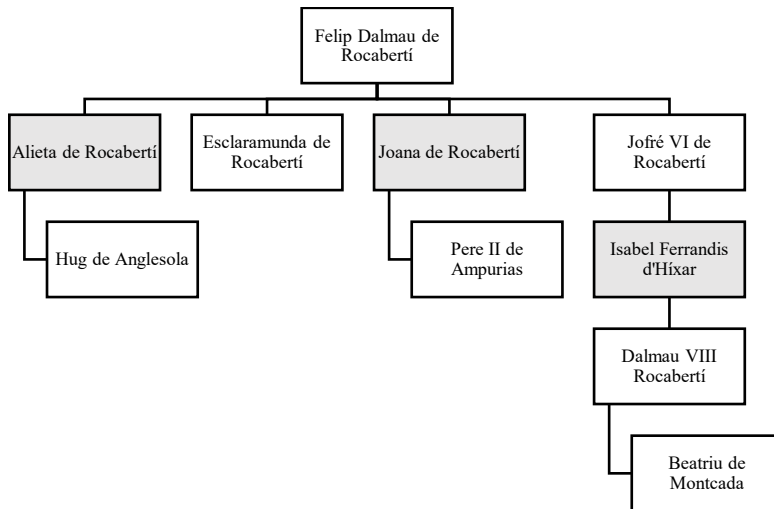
Felip Dalmau de Rocabertí

Alieta de Rocabertí

Esclaramunda de Rocabertí

Joana de Rocabertí

Jofré VI de Rocabertí

Hug de Anglesola

Pere II de Ampurias

Isabel Ferrandis d'Híxar

Dalmau VIII Rocabertí

Beatriu de Montcada